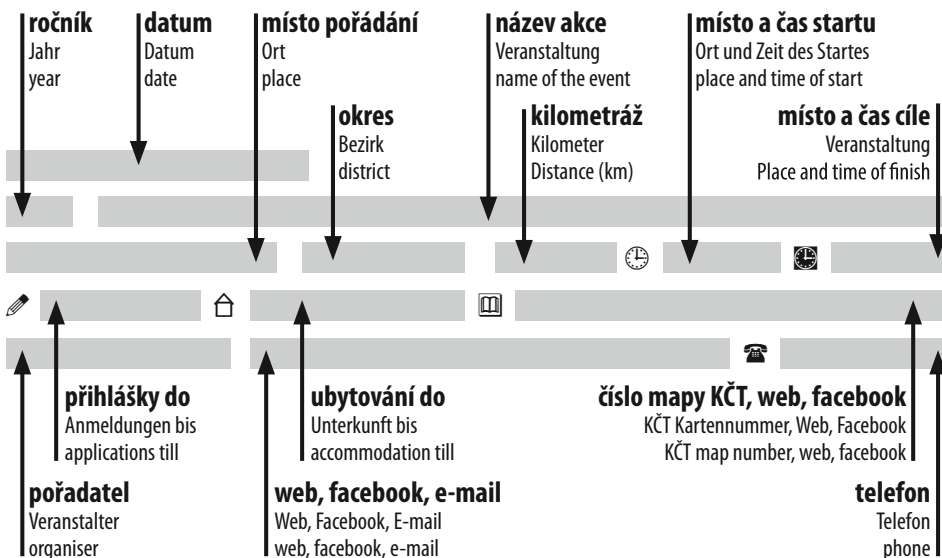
ročník
Jahr
year

datum
Datum
date

místo pořádání
Ort
place

název akce
Veranstaltung
name of the event

místo a čas startu
Ort und Zeit des Startes
place and time of start

okres
Bezirk
district

kilometráž
Kilometer
Distance (km)

místo a čas cíle
Veranstaltung
Place and time of finish

přihlášky do
Anmeldungen bis
applications till

ubytování do
Unterkunft bis
accommodation till

číslo mapy KČT, web, facebook
KČT Kartennummer, Web, Facebook
KČT map number, web, facebook

pořadatel
Veranstalter
organiser

web, facebook, e-mail
Web, Facebook, E-mail
web, facebook, e-mail

telefon
Telefon
phone